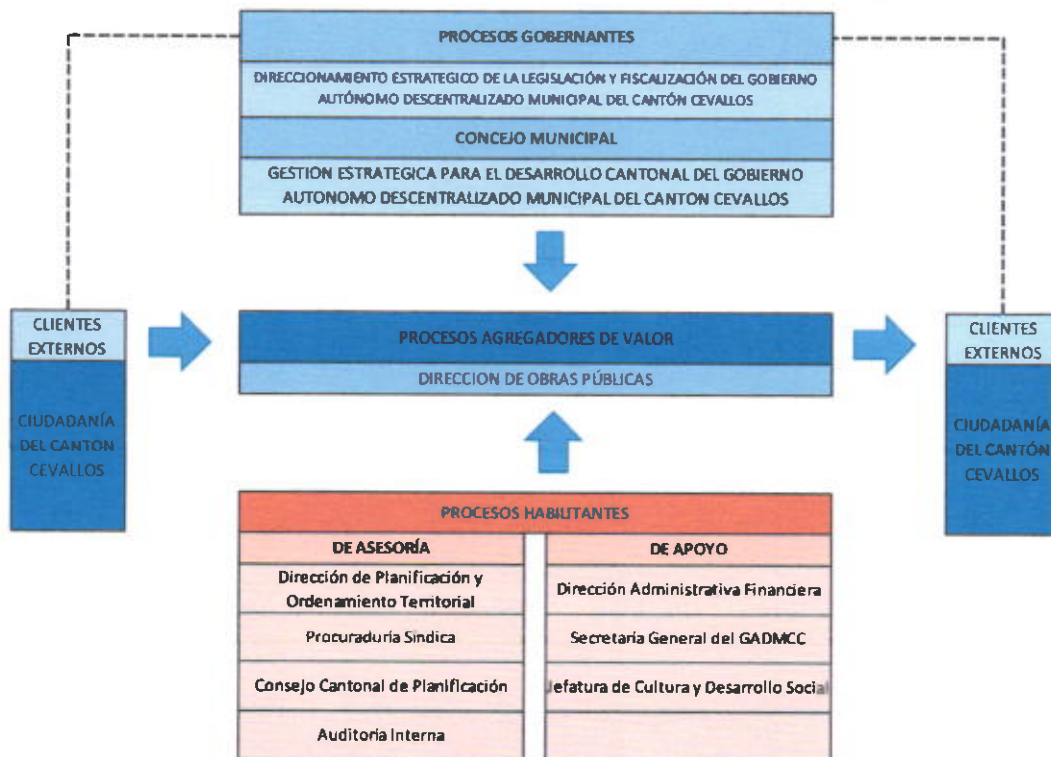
PROCESOS GOBERNANTES

DIRECCIONAMIENTO ESTRATEGICO DE LA LEGISLACIÓN Y FISCALIZACIÓN DEL GOBIERNO AUTÓNOMO DESCENTRALIZADO MUNICIPAL DEL CANTÓN CEVALLOS

CONCEJO MUNICIPAL

GESTION ESTRATEGICA PARA EL DESARROLLO CANTONAL DEL GOBIERNO AUTONOMO DESCENTRALIZADO MUNICIPAL DEL CANTON CEVALLOS

CLIENTES EXTERNOS

CIUDADANÍA DEL CANTON CEVALLOS

PROCESOS AGREGADORES DE VALOR

DIRECCION DE OBRAS PÚBLICAS

CLIENTES EXTERNOS

CIUDADANÍA DEL CANTÓN CEVALLOS

PROCESOS HABILITANTES

| DE ASESORÍA | DE APOYO |
|---|---|
| Dirección de Planificación y Ordenamiento Territorial | Dirección Administrativa Financiera |
| Procuraduria Sindica | Secretaria General del GADMCC |
| Consejo Cantonal de Planificación | Jefatura de Cultura y Desarrollo Social |
| Auditoria Interna | |